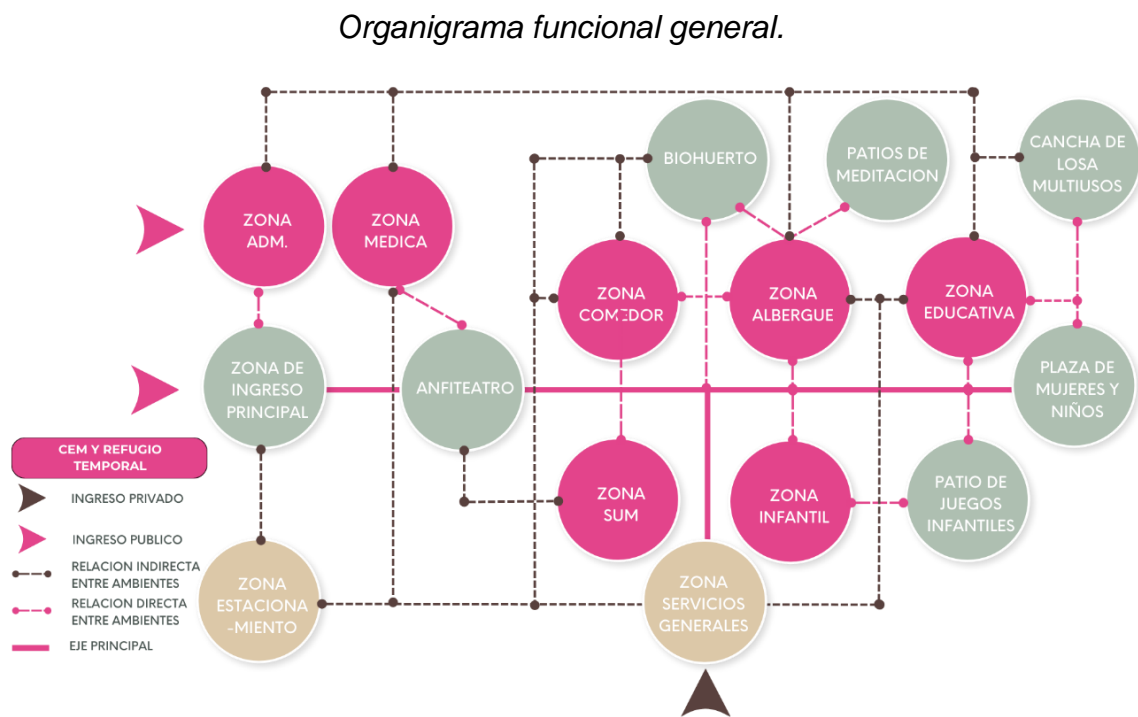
Organigrama funcional general.

ZONA ADM.

ZONA MEDICA

BIOHUERTO

PATIOS DE MEDITACION

CANCHA DE LOSA MULTIUSOS

ZONA COMEDOR

ZONA ALBERGUE

ZONA EDUCATIVA

ZONA DE INGRESO PRINCIPAL

ANFITEATRO

PLAZA DE MUJERES Y NIÑOS

CEM Y REFUGIO TEMPORAL

INGRESO PRIVADO

INGRESO PUBLICO

RELACION INDIRECTA ENTRE AMBIENTES

RELACION DIRECTA ENTRE AMBIENTES

EJE PRINCIPAL

ZONA SUM

ZONA INFANTIL

PATIO DE JUEGOS INFANTILES

ZONA ESTACIONA -MIENTO

ZONA SERVICIOS GENERALES